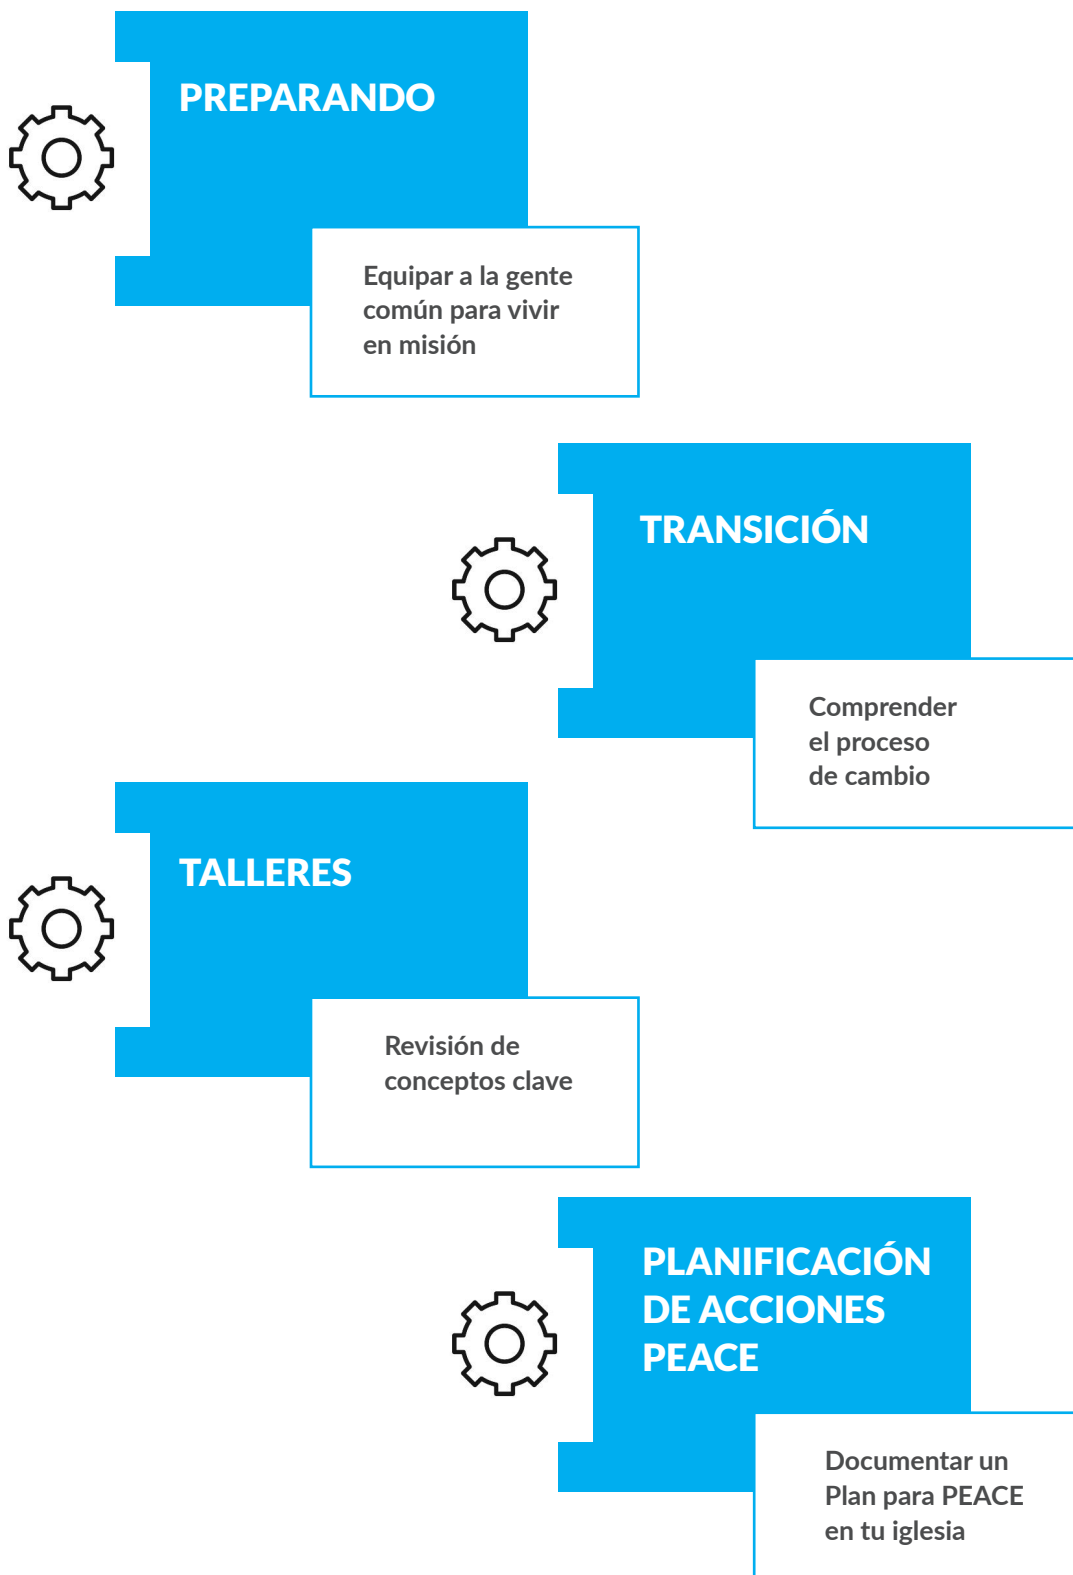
PREPARANDO

Equipar a la gente común para vivir en misión

TRANSICIÓN

Comprender el proceso de cambio

TALLERES

Revisión de conceptos clave

PLANIFICACIÓN DE ACCIONES PEACE

Documentar un Plan para PEACE en tu iglesia